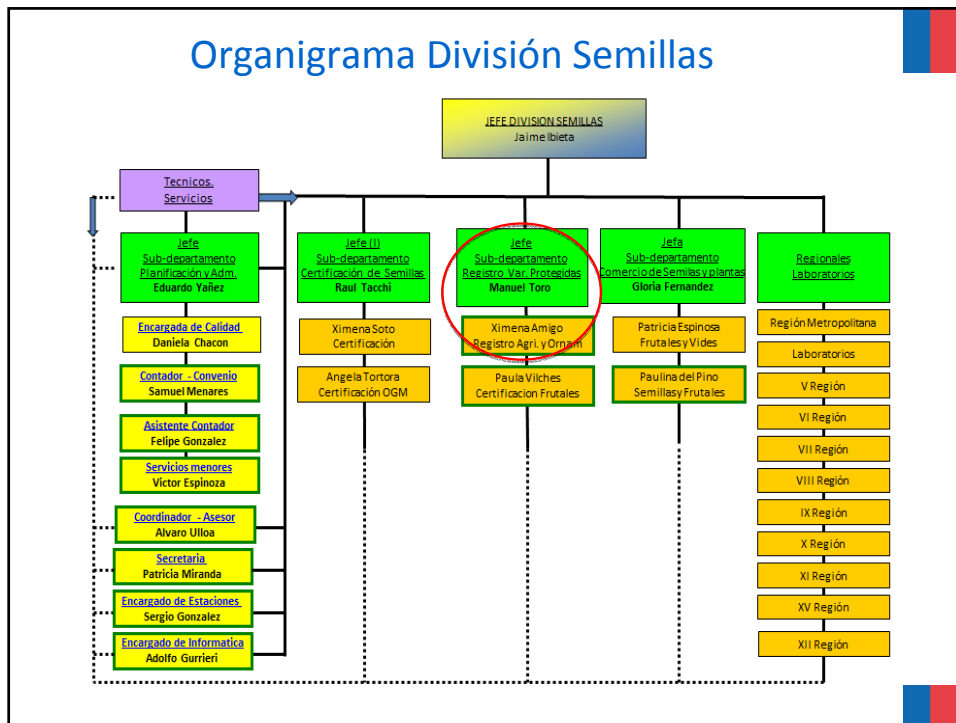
Organigrama División Semillas

JEFE DIVISION SEMILLAS
Jaime Ibieta

Tecnicos.
Servicios

Jefe
Sub-departamento
Planificación y Adm.
Eduardo Yañez

Encargada de Calidad
Daniela Chacon

Contador - Convenio
Samuel Menares

Asistente Contador
Felipe Gonzalez

Servicios menores
Victor Espinoza

Coordinador - Asesor
Alvaro Ulloa

Secretaria
Patricia Miranda

Encargado de Estaciones
Sergio Gonzalez

Encargado de Informatica
Adolfo Gurrieri

Jefe (I)
Sub-departamento
Certificación de Semillas
Raul Tacchi

Ximena Soto
Certificación

Angela Tortora
Certificación OGM

Jefe
Sub-departamento
Registro Var. Protegidas
Manuel Toro

Ximena Amigo
Registro Agri. y Ornam

Paula Vilches
Certificacion Frutales

Jefa
Sub-departamento
Comercio de Semilas y plantas
Gloria Fernandez

Patricia Espinosa
Frutales y Vides

Paulina del Pino
Semillas y Frutales

Regionales
Laboratorios

Región Metropolitana
Laboratorios
V Región
VI Región
VII Región
VIII Región
IX Región
X Región
XI Región
XV Región
XII Región